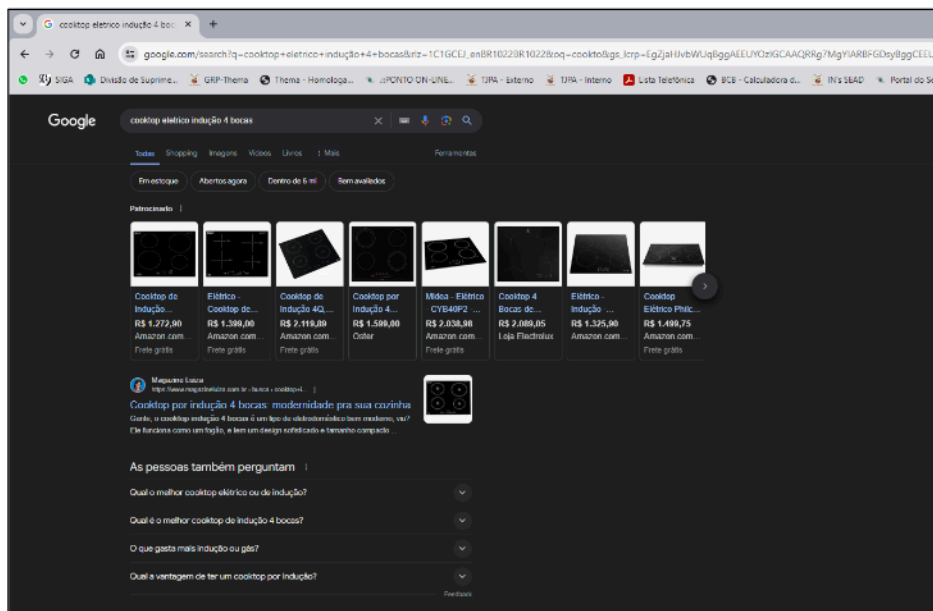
cooktop eletrico indução 4 boca ×
+
google.com/search?q=cooktop+eletrico+indução+4+bocas&riz=1C1GCEJ_enBR1022BR1022&oq=cooktop&gs_lcrp=EgZjaHJvbWUqBggAEEUYOzIGCAAQRRg7MgYIARBFGDsyBggCEEL
SIGA Divisão de Suprime... GRP-Thema Thema - Homologa... .::PONTO ON-LINE... TJPA - Externo TJPA - Interno Lista Telefônica BCB - Calculadora d... IN's SEAD Portal do Se

Google
cooktop eletrico indução 4 bocas
Todas Shopping Imagens Vídeos Livros ⋮ Mais Ferramentas
Em estoque Abertos agora Dentro de 5 mi Bem avaliados

Patrocinado ⋮

Cooktop de Indução... R$ 1.272,90 Amazon.com... Frete grátis
Elétrico - Cooktop de... R$ 1.399,00 Amazon.com... Frete grátis
Cooktop de Indução 4Q... R$ 2.119,89 Amazon.com... Frete grátis
Cooktop por Indução 4... R$ 1.599,00 Oster
Midea - Elétrico CYB40P2 ... R$ 2.038,98 Amazon.com... Frete grátis
Cooktop 4 Bocas de... R$ 2.089,05 Loja Electrolux
Elétrico - Indução ... R$ 1.325,90 Amazon.com... Frete grátis
Cooktop Elétrico Philc... R$ 1.499,75 Amazon.com... Frete grátis

Magazine Luiza
https://www.magazineluiza.com.br › busca › cooktop+i... ⋮
Cooktop por indução 4 bocas: modernidade pra sua cozinha
Gente, o cooktop indução 4 bocas é um tipo de eletrodoméstico bem moderno, viu? Ele funciona como um fogão, e tem um design sofisticado e tamanho compacto ...

As pessoas também perguntam ⋮
Qual o melhor cooktop elétrico ou de indução?
Qual é o melhor cooktop de indução 4 bocas?
O que gasta mais indução ou gás?
Qual a vantagem de ter um cooktop por indução?
Feedback